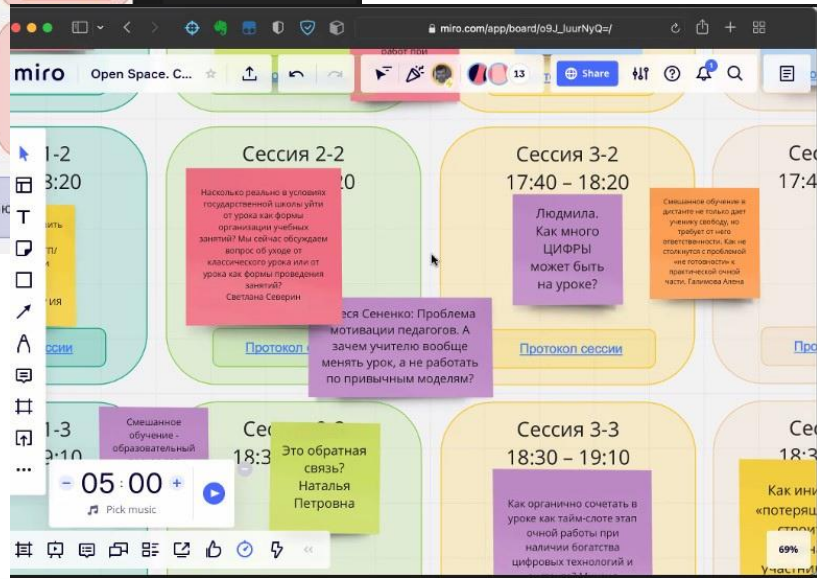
miro.com/app/board/o9J_luurNyQ=/

работ при

miro Open Space. C...

13 Share

1-2
3:20

ить
ти/
ия

ссии

Сессия 2-2
20

Насколько реально в условиях государственной школы уйти от урока как формы организации учебных занятий? Мы сейчас обсуждаем вопрос об уходе от классического урока или от урока как формы проведения занятий?
Светлана Северин

Протокол с

еся Сененко: Проблема мотивации педагогов. А зачем учителю вообще менять урок, а не работать по привычным моделям?

Сессия 3-2
17:40 – 18:20

Людмила. Как много ЦИФРЫ может быть на уроке?

Протокол сессии

Смешанное обучение в дистанте не только дает ученику свободу, но требует от него ответственности. Как не столкнутся с проблемой «не готовности» к практической очной части. Галимова Алена

Сес
17:4

Про

1-3

Смешанное обучение - образовательный

Сесс
18:3

Это обратная связь? Наталья Петровна

Сессия 3-3
18:30 – 19:10

Как органично сочетать в уроке как тайм-слоте этап очной работы при наличии богатства цифровых технологий и

Сес
18:3

Как ини «потеряц строи участни

05 : 00
Pick music

69%